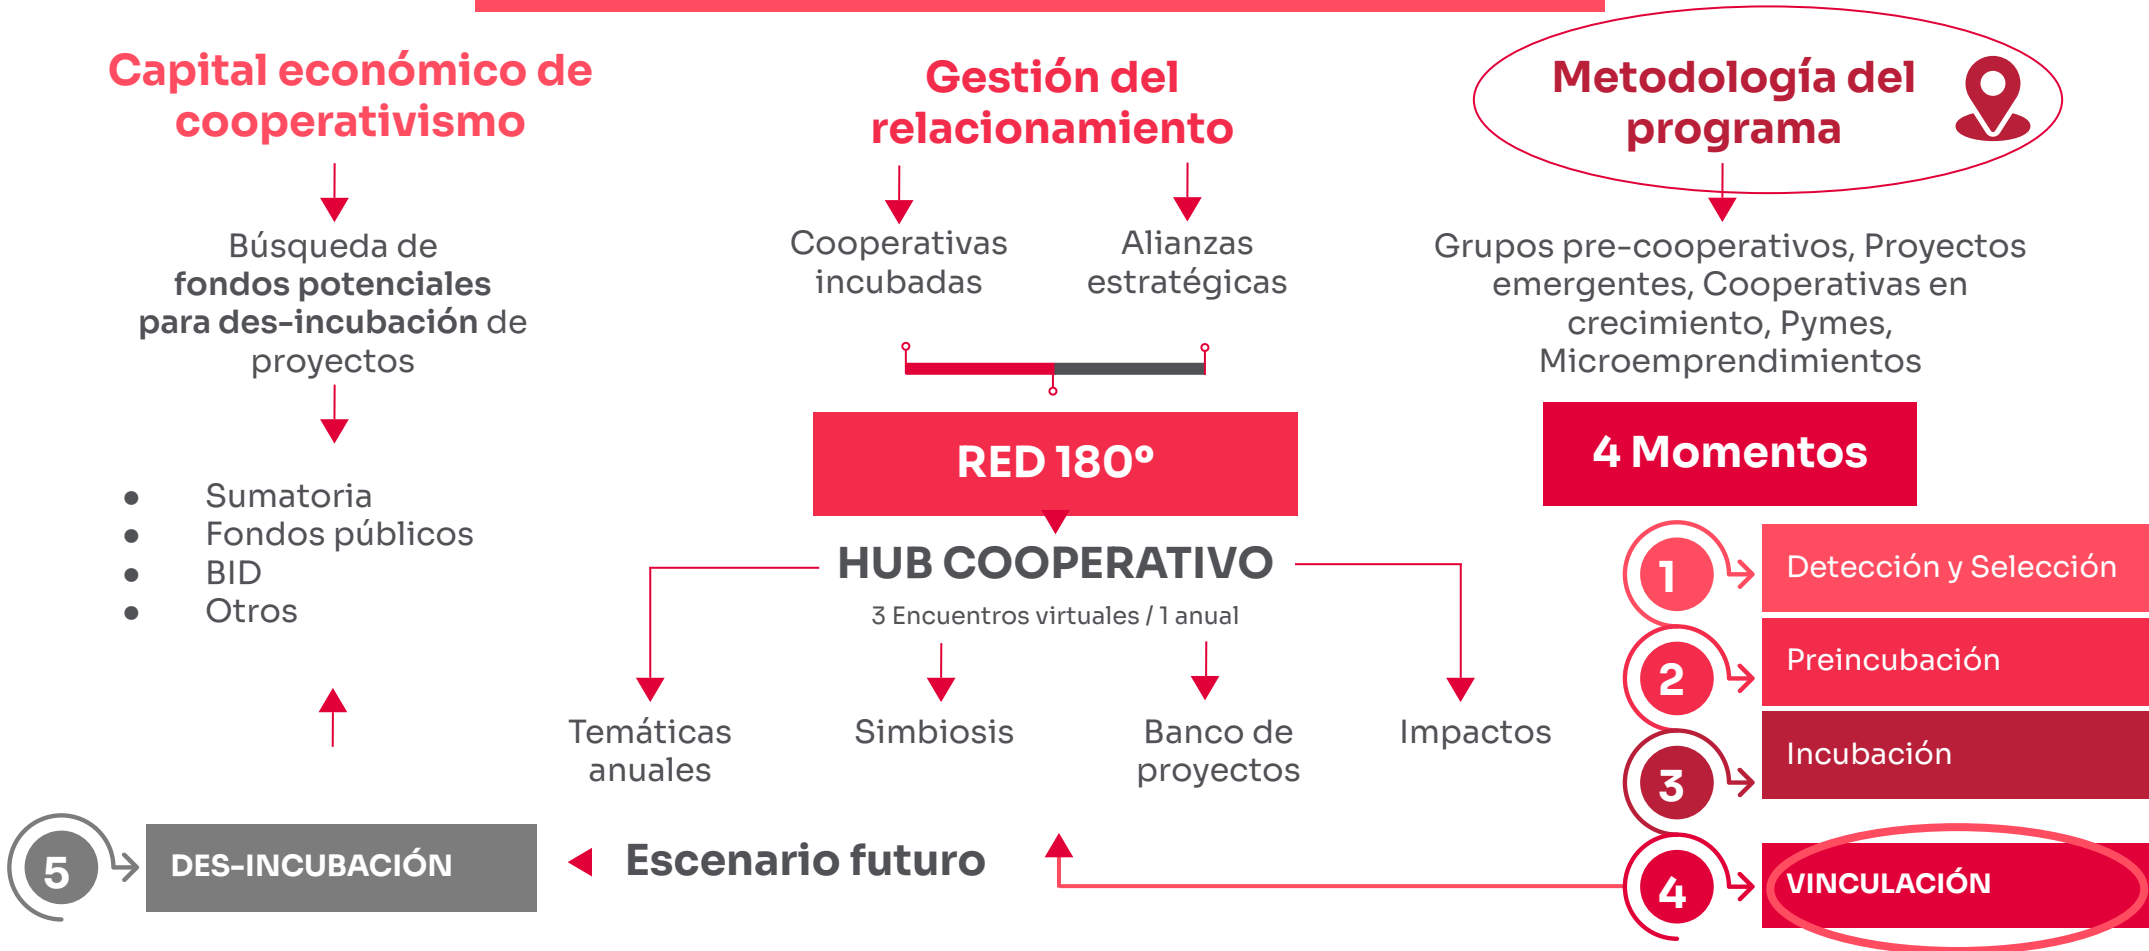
Capital económico de cooperativismo

Búsqueda de **fondos potenciales para des-incubación** de proyectos

- Sumatoria
- Fondos públicos
- BID
- Otros

Gestión del relacionamiento

Cooperativas incubadas

Alianzas estratégicas

RED 180°

HUB COOPERATIVO

3 Encuentros virtuales / 1 anual

Temáticas anuales

Simbiosis

Banco de proyectos

Impactos

Metodología del programa

Grupos pre-cooperativos, Proyectos emergentes, Cooperativas en crecimiento, Pymes, Microemprendimientos

4 Momentos

1 Detección y Selección

2 Preincubación

3 Incubación

4 VINCULACIÓN

5 DES-INCUBACIÓN

Escenario futuro